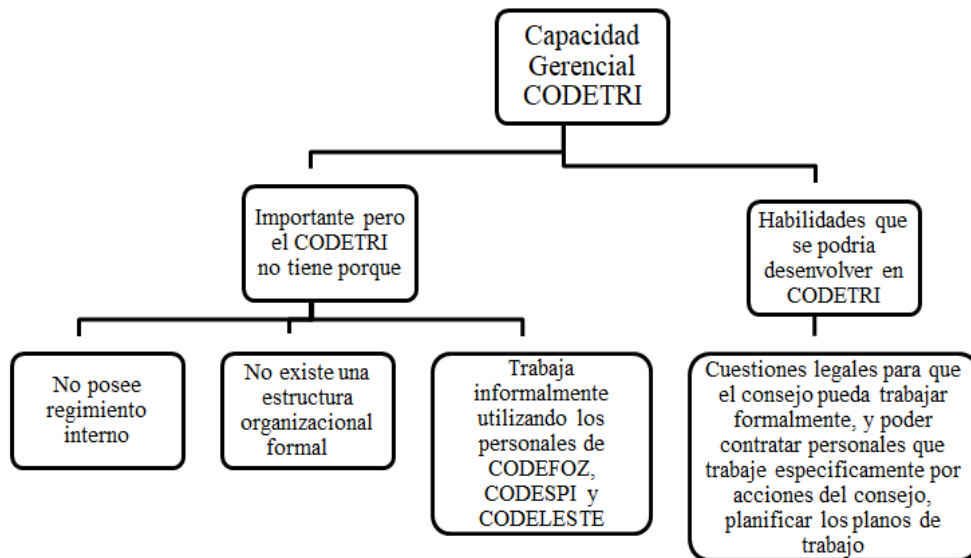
Capacidad Gerencial CODETRI

Importante pero el CODETRI no tiene porque

Habilidades que se podria desenvolver en CODETRI

No posee regimiento interno

No existe una estructura organizacional formal

Trabaja informalmente utilizando los personales de CODEFOZ, CODESPI y CODELESTE

Cuestiones legales para que el consejo pueda trabajar formalmente, y poder contratar personales que trabaje especificamente por acciones del consejo, planificar los planos de trabajo